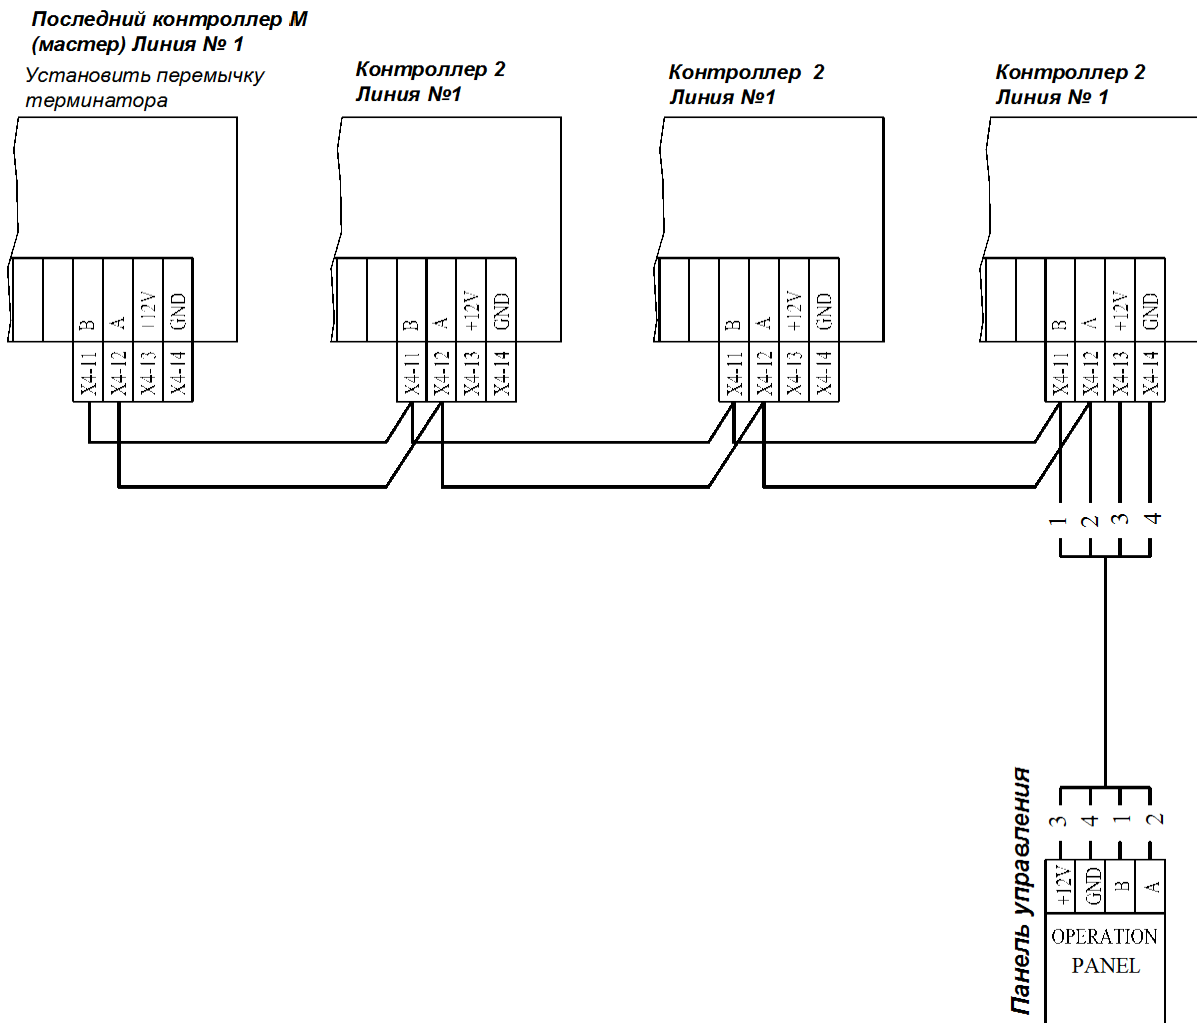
Последний контроллер М (мастер) Линия № 1
Установить перемычку терминатора

Контроллер 2 Линия №1

Контроллер 2 Линия №1

Контроллер 2 Линия № 1

B A 12V GND
X4-11 X4-12 X4-13 X4-14

B A +12V GND
X4-11 X4-12 X4-13 X4-14

B A +12V GND
X4-11 X4-12 X4-13 X4-14

B A +12V GND
X4-11 X4-12 X4-13 X4-14

1 2 3 4

Панель управления

3 4 1 2

+12V GND B A

OPERATION PANEL